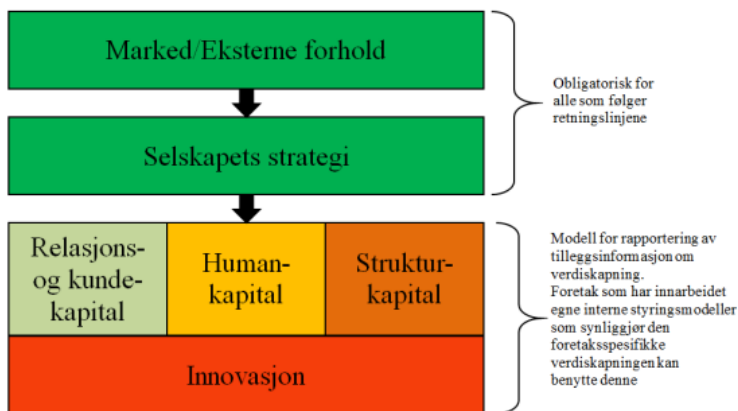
Marked/Eksterne forhold

Selskapets strategi

Obligatorisk for alle som følger retningslinjene

Relasjons- og kunde-kapital

Human-kapital

Struktur-kapital

Innovasjon

Modell for rapportering av tilleggsinformasjon om verdiskapning.
Foretak som har innarbeidet egne interne styringsmodeller som synliggjør den foretaksspesifikke verdiskapningen kan benytte denne